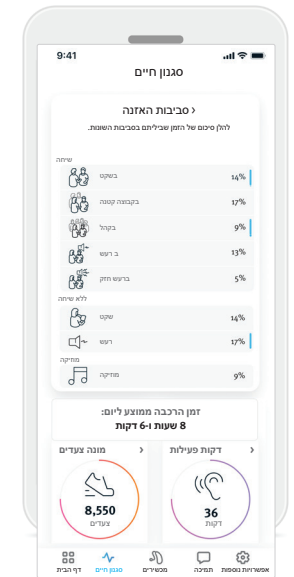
9:41

סגנון חיים

‹ סביבות האזנה
להלן סיכום של הזמן שבילית בסביבות השונות.

שיחה
בשקט 14%
בקבוצה קטנה 17%
בקהל 9%
ב רעש 13%
ברעש חזק 5%

ללא שיחה
שקט 14%
רעש 17%

מוזיקה
מוזיקה 9%

זמן הרכבה ממוצע ליום:
8 שעות ו-6 דקות

‹ מונה צעדים
8,550
צעדים

‹ דקות פעילות
36
דקות

דף הבית | סגנון חיים | מכשירים | תמיכה | אפשרויות נוספות